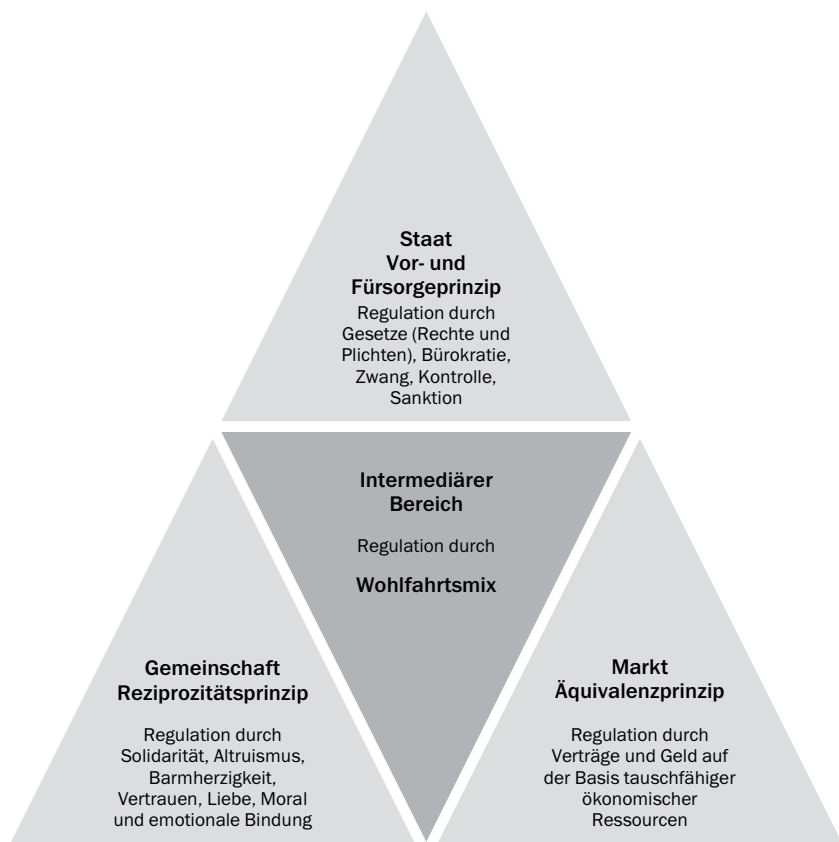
Staat
Vor- und Fürsorgeprinzip
Regulation durch Gesetze (Rechte und Plichten), Bürokratie, Zwang, Kontrolle, Sanktion

Intermediärer Bereich
Regulation durch
Wohlfahrtsmix

Gemeinschaft
Reziprozitätsprinzip
Regulation durch Solidarität, Altruismus, Barmherzigkeit, Vertrauen, Liebe, Moral und emotionale Bindung

Markt
Äquivalenzprinzip
Regulation durch Verträge und Geld auf der Basis tauschfähiger ökonomischer Ressourcen